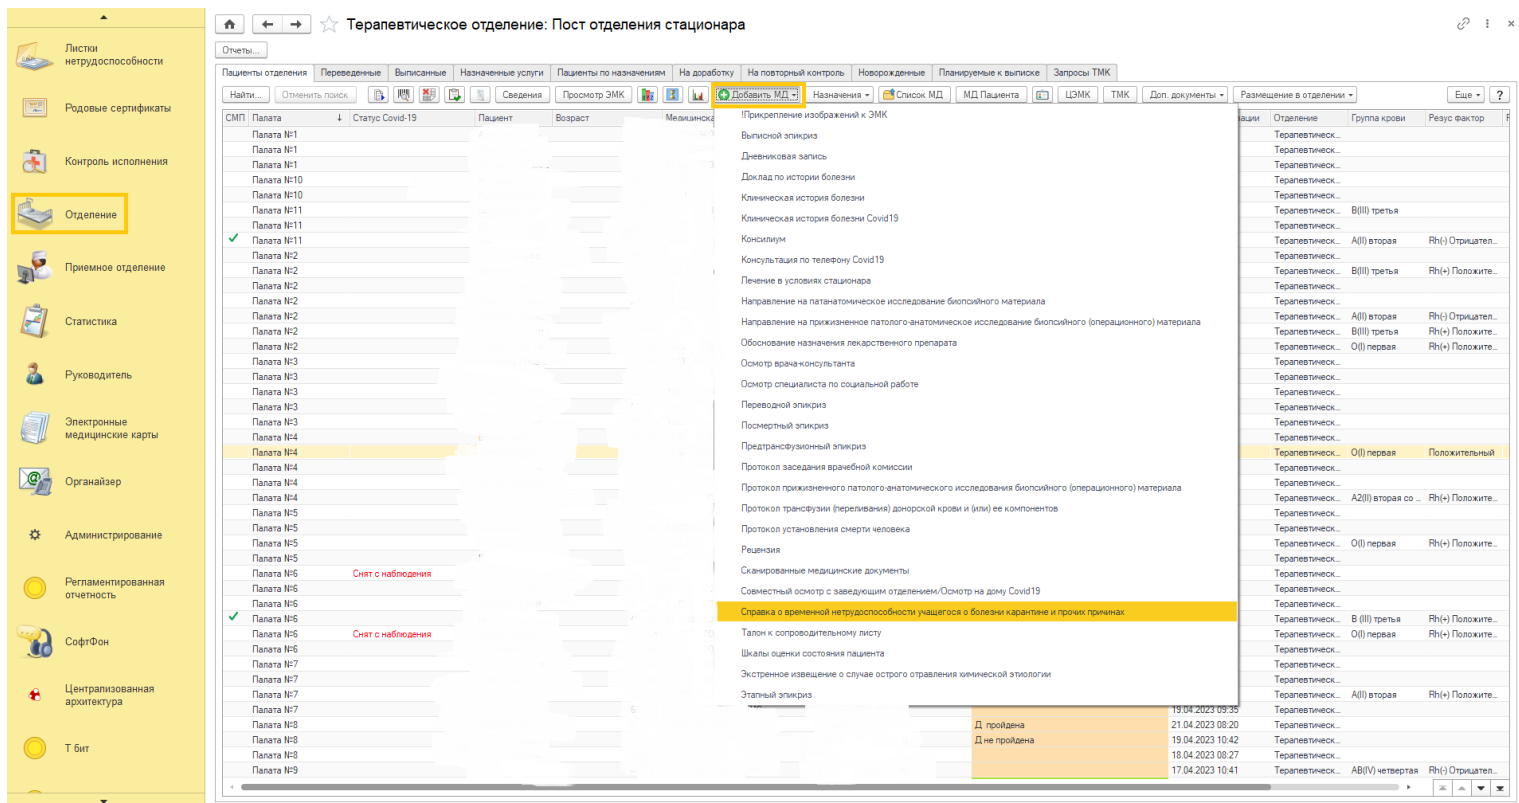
Листки нетрудоспособности
Родовые сертификаты
Контроль исполнения
Отделение
Приемное отделение
Статистика
Руководитель
Электронные медицинские карты
Органайзер
Администрирование
Регламентированная отчетность
СофтФон
Централизованная архитектура
Т бит

Терапевтическое отделение: Пост отделения стационара

Отчеты...

Пациенты отделения | Переведенные | Выписанные | Назначенные услуги | Пациенты по назначениям | На доработку | На повторный контроль | Новорожденные | Планируемые к выписке | Запросы ТМК

Найти... | Отменить поиск | Сведения | Просмотр ЭМК | Добавить МД | Назначения | Список МД | МД Пациента | ЦЭМК | ТМК | Доп. документы | Размещение в отделении | Еще | ?

| СМП | Палата | Статус Covid-19 | Пациент | Возраст | Медицинска | ации | Отделение | Группа крови | Резус фактор |
|---|---|---|---|---|---|---|---|---|---|
| | Палата №1 | | | | | | Терапевтическ... | | |
| | Палата №1 | | | | | | Терапевтическ... | | |
| | Палата №1 | | | | | | Терапевтическ... | | |
| | Палата №10 | | | | | | Терапевтическ... | | |
| | Палата №10 | | | | | | Терапевтическ... | | |
| | Палата №11 | | | | | | Терапевтическ... | B(III) третья | |
| | Палата №11 | | | | | | Терапевтическ... | | |
| ✓ | Палата №11 | | | | | | Терапевтическ... | A(II) вторая | Rh(-) Отрицател... |
| | Палата №2 | | | | | | Терапевтическ... | | |
| | Палата №2 | | | | | | Терапевтическ... | B(III) третья | Rh(+) Положите... |
| | Палата №2 | | | | | | Терапевтическ... | | |
| | Палата №2 | | | | | | Терапевтическ... | | |
| | Палата №2 | | | | | | Терапевтическ... | A(II) вторая | Rh(-) Отрицател... |
| | Палата №2 | | | | | | Терапевтическ... | B(III) третья | Rh(+) Положите... |
| | Палата №2 | | | | | | Терапевтическ... | O(I) первая | Rh(+) Положите... |
| | Палата №3 | | | | | | Терапевтическ... | | |
| | Палата №3 | | | | | | Терапевтическ... | | |
| | Палата №3 | | | | | | Терапевтическ... | | |
| | Палата №3 | | | | | | Терапевтическ... | | |
| | Палата №3 | | | | | | Терапевтическ... | | |
| | Палата №4 | | | | | | Терапевтическ... | | |
| | Палата №4 | | | | | | Терапевтическ... | O(I) первая | Положительный |
| | Палата №4 | | | | | | Терапевтическ... | | |
| | Палата №4 | | | | | | Терапевтическ... | | |
| | Палата №4 | | | | | | Терапевтическ... | A2(II) вторая со ... | Rh(+) Положите... |
| | Палата №5 | | | | | | Терапевтическ... | | |
| | Палата №5 | | | | | | Терапевтическ... | | |
| | Палата №5 | | | | | | Терапевтическ... | O(I) первая | Rh(+) Положите... |
| | Палата №5 | | | | | | Терапевтическ... | | |
| | Палата №6 | Снят с наблюдения | | | | | Терапевтическ... | | |
| | Палата №6 | | | | | | Терапевтическ... | | |
| | Палата №6 | | | | | | Терапевтическ... | | |
| ✓ | Палата №6 | | | | | | Терапевтическ... | B (III) третья | Rh(+) Положите... |
| | Палата №6 | Снят с наблюдения | | | | | Терапевтическ... | O(I) первая | Rh(+) Положите... |
| | Палата №6 | | | | | | Терапевтическ... | | |
| | Палата №7 | | | | | | Терапевтическ... | | |
| | Палата №7 | | | | | | Терапевтическ... | | |
| | Палата №7 | | | | | | Терапевтическ... | A(II) вторая | Rh(+) Положите... |
| | Палата №7 | | | | | 19.04.2023 09:35 | Терапевтическ... | | |
| | Палата №8 | | | | Д пройдена | 21.04.2023 08:20 | Терапевтическ... | | |
| | Палата №8 | | | | Д не пройдена | 19.04.2023 10:42 | Терапевтическ... | | |
| | Палата №8 | | | | | 18.04.2023 08:27 | Терапевтическ... | | |
| | Палата №9 | | | | | 17.04.2023 10:41 | Терапевтическ... | AB(IV) четвертая | Rh(-) Отрицател... |

!Прикрепление изображений к ЭМК
Выписной эпикриз
Дневниковая запись
Доклад по истории болезни
Клиническая история болезни
Клиническая история болезни Covid19
Консилиум
Консультация по телефону Covid19
Лечение в условиях стационара
Направление на патанатомическое исследование биопсийного материала
Направление на прижизненное патолого-анатомическое исследование биопсийного (операционного) материала
Обоснование назначения лекарственного препарата
Осмотр врача-консультанта
Осмотр специалиста по социальной работе
Переводной эпикриз
Посмертный эпикриз
Предтрансфузионный эпикриз
Протокол заседания врачебной комиссии
Протокол прижизненного патолого-анатомического исследования биопсийного (операционного) материала
Протокол трансфузии (переливания) донорской крови и (или) ее компонентов
Протокол установления смерти человека
Рецензия
Сканированные медицинские документы
Совместный осмотр с заведующим отделением/Осмотр на дому Covid19
Справка о временной нетрудоспособности учащегося о болезни карантине и прочих причинах
Талон к сопроводительному листу
Шкалы оценки состояния пациента
Экстренное извещение о случае острого отравления химической этиологии
Этапный эпикриз